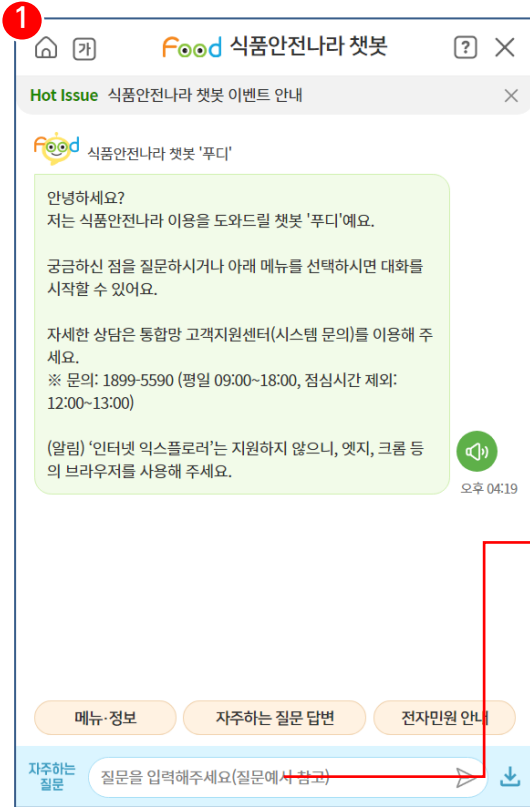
1

가 Food 식품안전나라 챗봇 ? ×

Hot Issue 식품안전나라 챗봇 이벤트 안내 ×

식품안전나라 챗봇 '푸디'

안녕하세요?
저는 식품안전나라 이용을 도와드릴 챗봇 '푸디'예요.

궁금하신 점을 질문하시거나 아래 메뉴를 선택하시면 대화를 시작할 수 있어요.

자세한 상담은 통합망 고객지원센터(시스템 문의)를 이용해 주세요.
※ 문의: 1899-5590 (평일 09:00~18:00, 점심시간 제외: 12:00~13:00)

(알림) '인터넷 익스플로러'는 지원하지 않으니, 엣지, 크롬 등의 브라우저를 사용해 주세요.

오후 04:19

메뉴·정보 자주하는 질문 답변 전자민원 안내

자주하는 질문 질문을 입력해주세요(질문예시 참고)